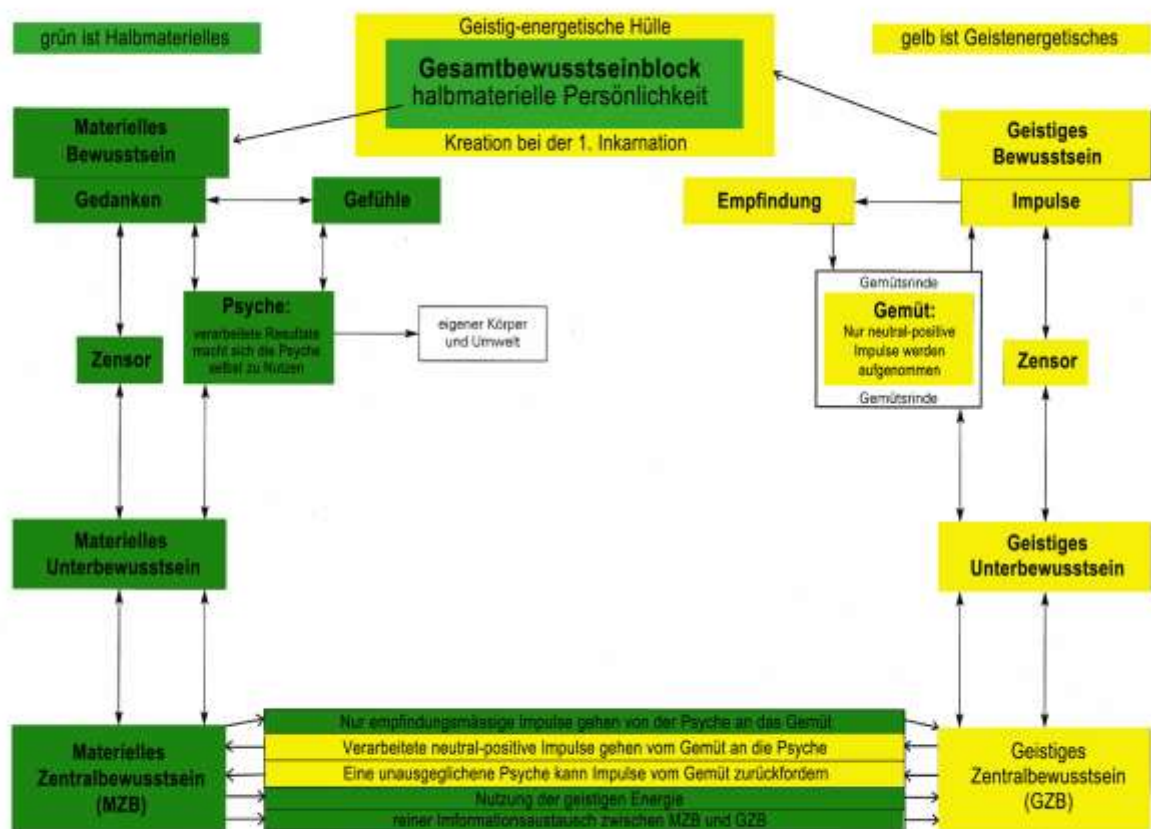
grün ist Halbmaterielles

Geistig-energetische Hülle

Gesamtbewusstseinblock
halbmaterielle Persönlichkeit

Kreation bei der 1. Inkarnation

gelb ist Geistenergetisches

Materielles Bewusstsein

Geistiges Bewusstsein

Gedanken

Gefühle

Empfindung

Impulse

Psyche:
verarbeitete Resultate macht sich die Psyche selbst zu Nutzen

eigener Körper und Umwelt

Zensor

Gemütsrinde

Gemüt:
Nur neutral-positive Impulse werden aufgenommen

Gemütsrinde

Zensor

Materielles Unterbewusstsein

Geistiges Unterbewusstsein

Materielles Zentralbewusstsein (MZB)

Nur empfindungsmässige Impulse gehen von der Psyche an das Gemüt

Verarbeitete neutral-positive Impulse gehen vom Gemüt an die Psyche

Eine unausgeglichene Psyche kann Impulse vom Gemüt zurückfordern

Nutzung der geistigen Energie

reiner Imformationsaustausch zwischen MZB und GZB

Geistiges Zentralbewusstsein (GZB)